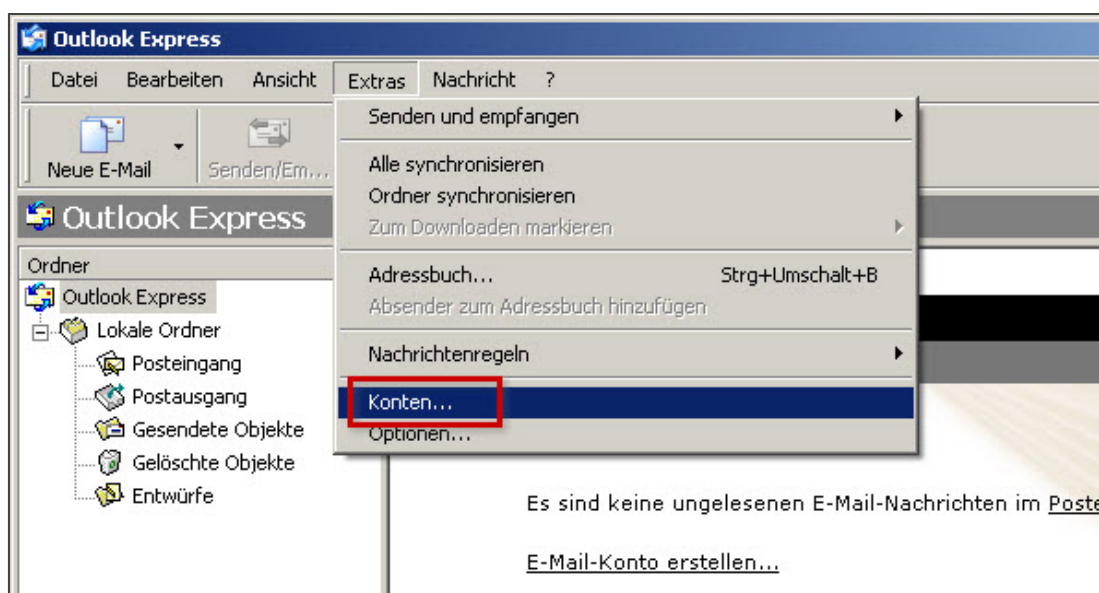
Outlook Express

Datei Bearbeiten Ansicht Extras Nachricht ?

Neue E-Mail Senden/Em...

Outlook Express

Ordner

Outlook Express
Lokale Ordner
Posteingang
Postausgang
Gesendete Objekte
Gelöschte Objekte
Entwürfe

Senden und empfangen
Alle synchronisieren
Ordner synchronisieren
Zum Downloaden markieren
Adressbuch... Strg+Umschalt+B
Absender zum Adressbuch hinzufügen
Nachrichtenregeln
Konten...
Optionen...

Es sind keine ungelesenen E-Mail-Nachrichten im Poste

E-Mail-Konto erstellen...